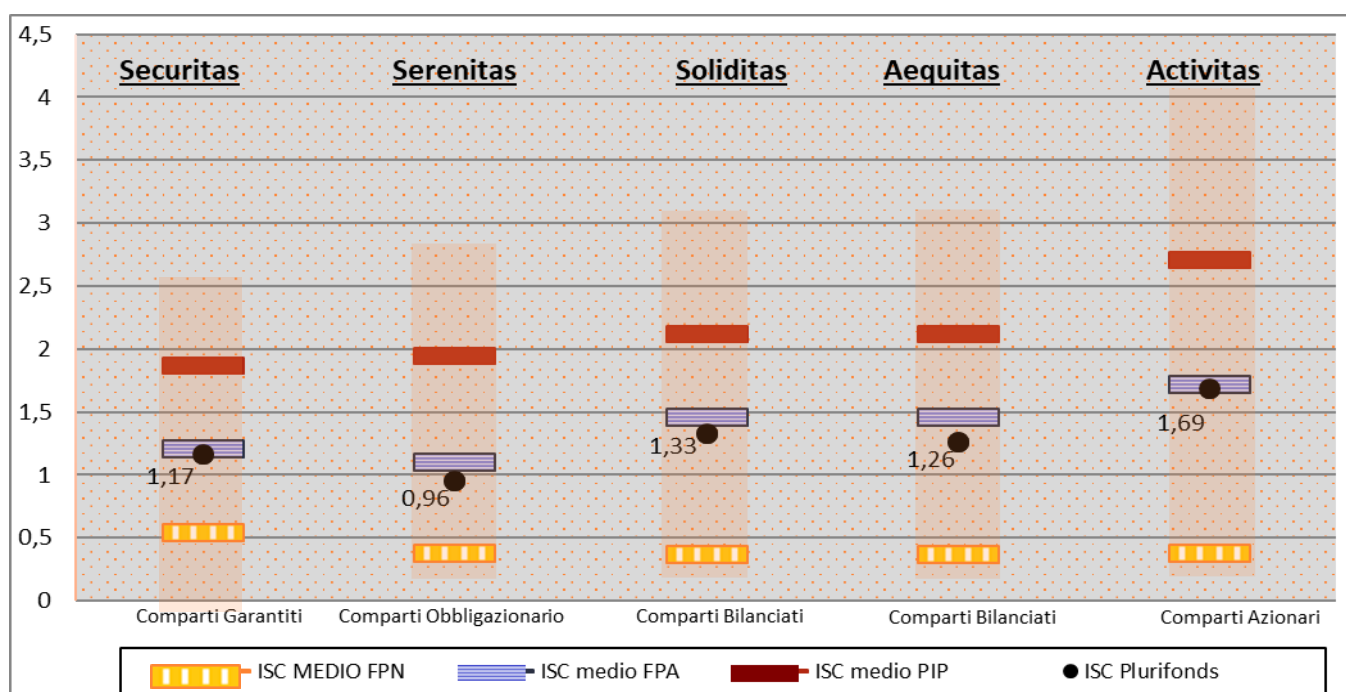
4,5
4
3,5
3
2,5
2
1,5
1
0,5
0

Securitas
Serenitas
Soliditas
Aequitas
Activitas

1,17
0,96
1,33
1,26
1,69

Comparti Garantiti
Comparti Obbligazionario
Comparti Bilanciati
Comparti Bilanciati
Comparti Azionari

ISC MEDIO FPN
ISC medio FPA
ISC medio PIP
ISC Plurifonds